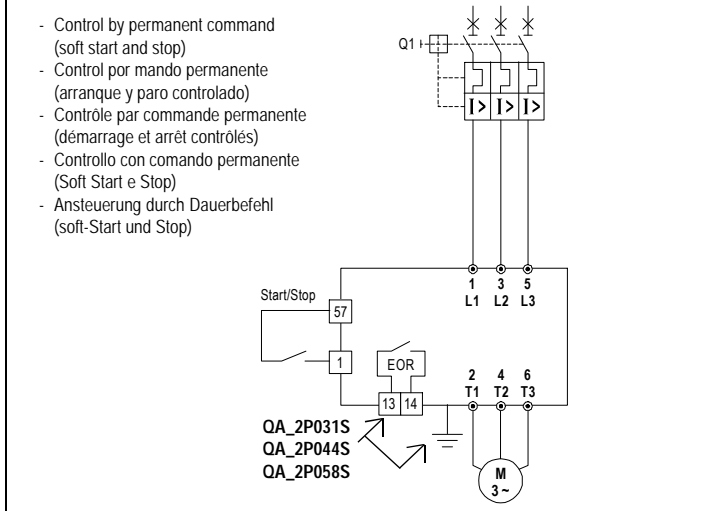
- Control by permanent command (soft start and stop)
- Control por mando permanente (arranque y paro controlado)
- Contrôle par commande permanente (démarrage et arrêt contrôlés)
- Controllo con comando permanente (Soft Start e Stop)
- Ansteuerung durch Dauerbefehl (soft-Start und Stop)

Q1

1 L1
3 L2
5 L3

Start/Stop
57
1
EOR
13 14

2 T1
4 T2
6 T3

QA_2P031S
QA_2P044S
QA_2P058S

M
3 ~